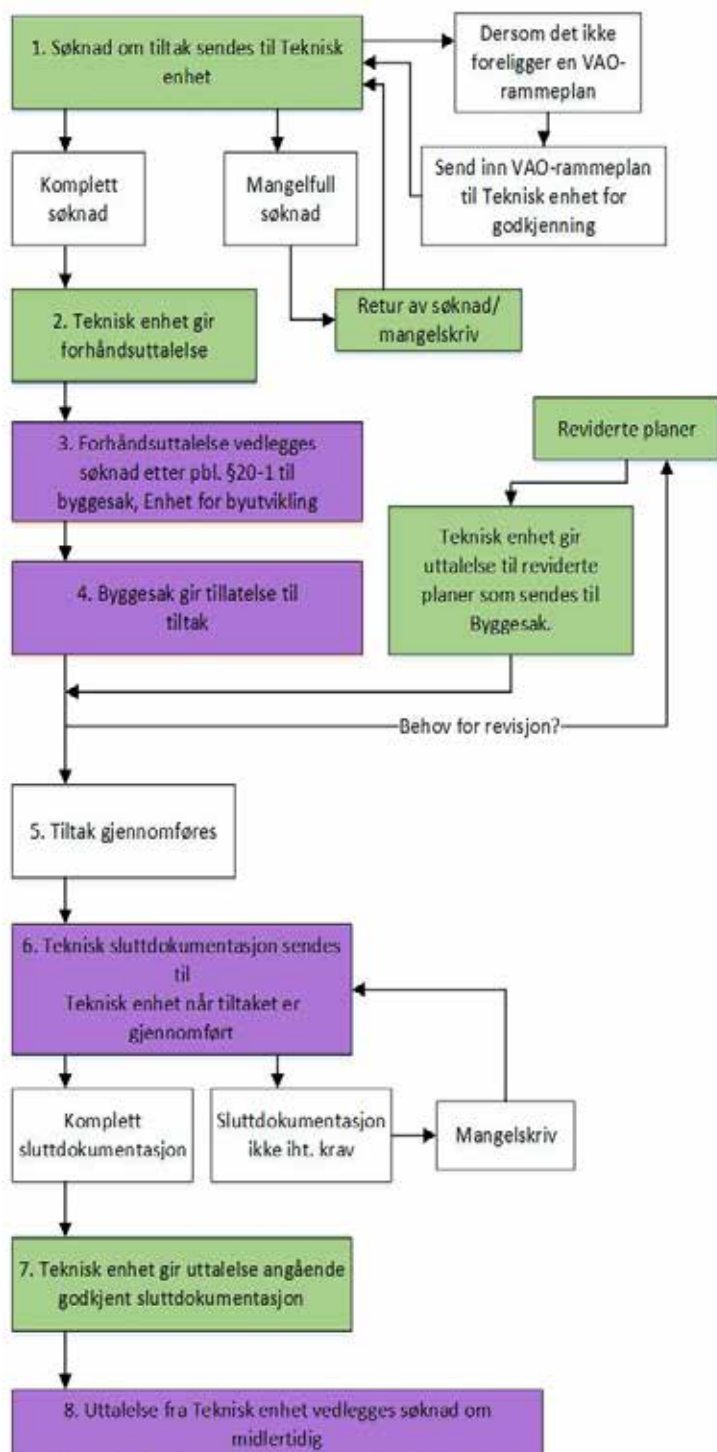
1. Søknad om tiltak sendes til Teknisk enhet

Dersom det ikke foreligger en VAO-rammeplan

Komplett søknad

Mangelfull søknad

Send inn VAO-rammeplan til Teknisk enhet for godkjenning

2. Teknisk enhet gir forhåndsuttalelse

Retur av søknad/ mangelskriv

3. Forhåndsuttalelse vedlegges søknad etter pbl. §20-1 til byggesak, Enhet for byutvikling

Reviderte planer

Teknisk enhet gir uttalelse til reviderte planer som sendes til Byggesak.

4. Byggesak gir tillatelse til tiltak

Behov for revisjon?

5. Tiltak gjennomføres

6. Teknisk sluttdokumentasjon sendes til Teknisk enhet når tiltaket er gjennomført

Komplett sluttdokumentasjon

Sluttdokumentasjon ikke iht. krav

Mangelskriv

7. Teknisk enhet gir uttalelse angående godkjent sluttdokumentasjon

8. Uttalelse fra Teknisk enhet vedlegges søknad om midlertidig